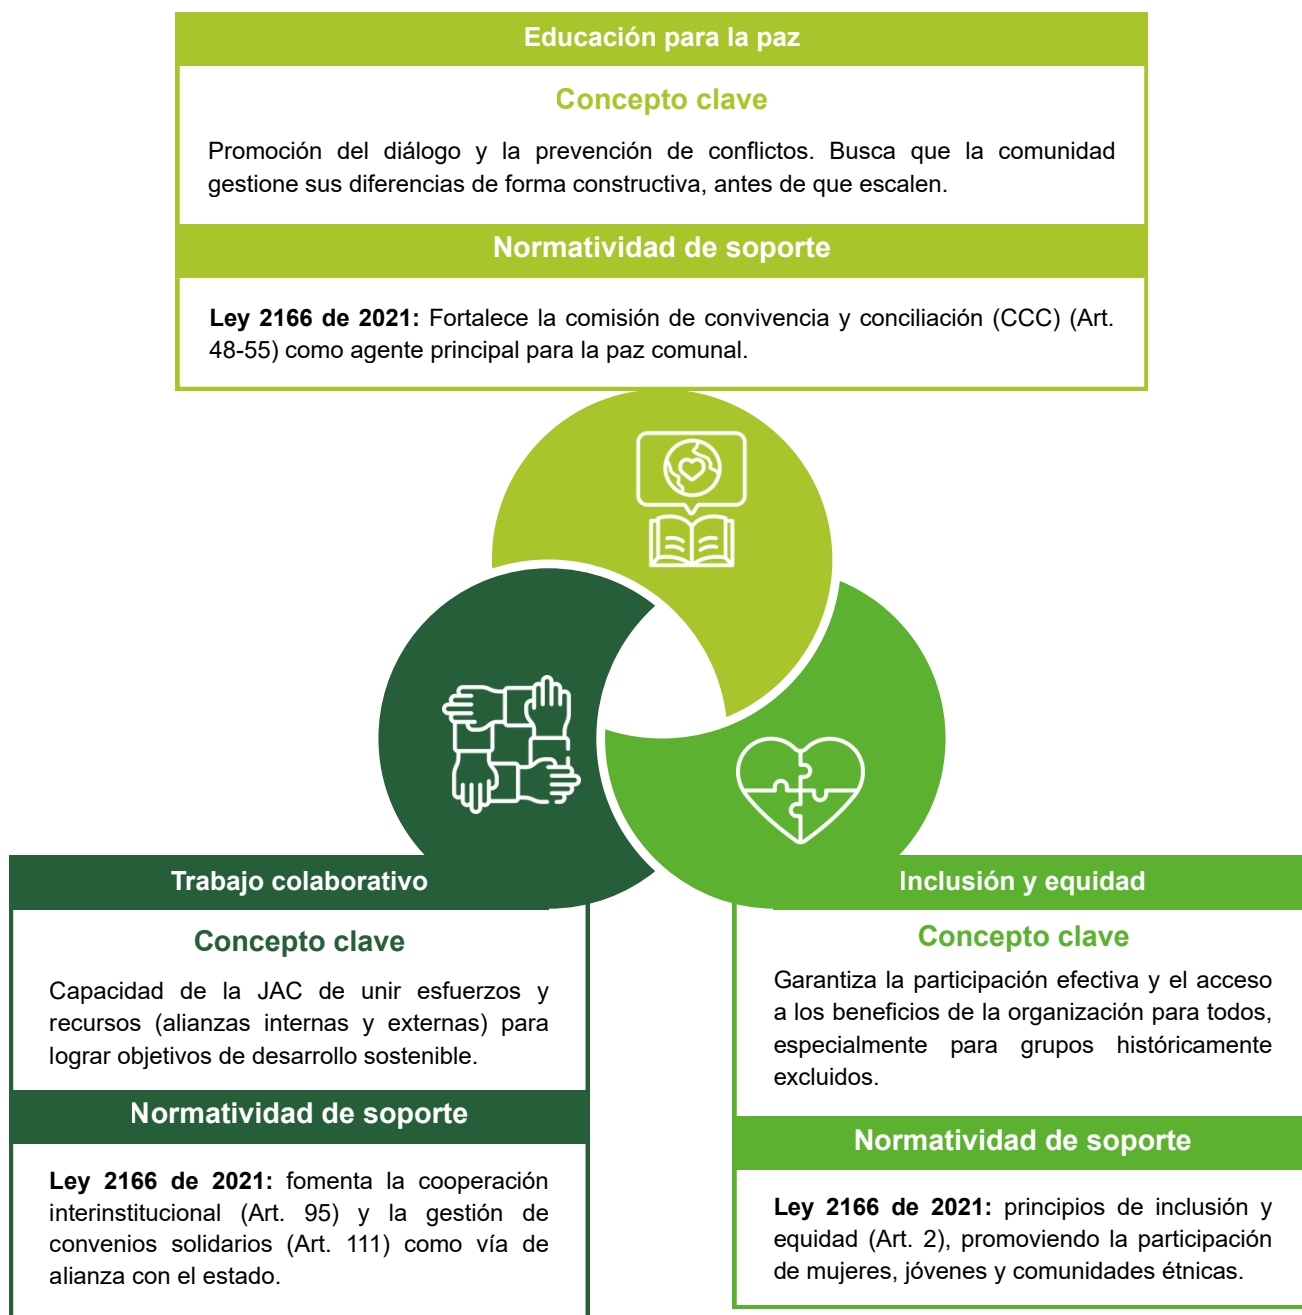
Educación para la paz

Concepto clave

Promoción del diálogo y la prevención de conflictos. Busca que la comunidad gestione sus diferencias de forma constructiva, antes de que escalen.

Normatividad de soporte

**Ley 2166 de 2021:** Fortalece la comisión de convivencia y conciliación (CCC) (Art. 48-55) como agente principal para la paz comunal.

Trabajo colaborativo

Concepto clave

Capacidad de la JAC de unir esfuerzos y recursos (alianzas internas y externas) para lograr objetivos de desarrollo sostenible.

Normatividad de soporte

**Ley 2166 de 2021:** fomenta la cooperación interinstitucional (Art. 95) y la gestión de convenios solidarios (Art. 111) como vía de alianza con el estado.

Inclusión y equidad

Concepto clave

Garantiza la participación efectiva y el acceso a los beneficios de la organización para todos, especialmente para grupos históricamente excluidos.

Normatividad de soporte

**Ley 2166 de 2021:** principios de inclusión y equidad (Art. 2), promoviendo la participación de mujeres, jóvenes y comunidades étnicas.